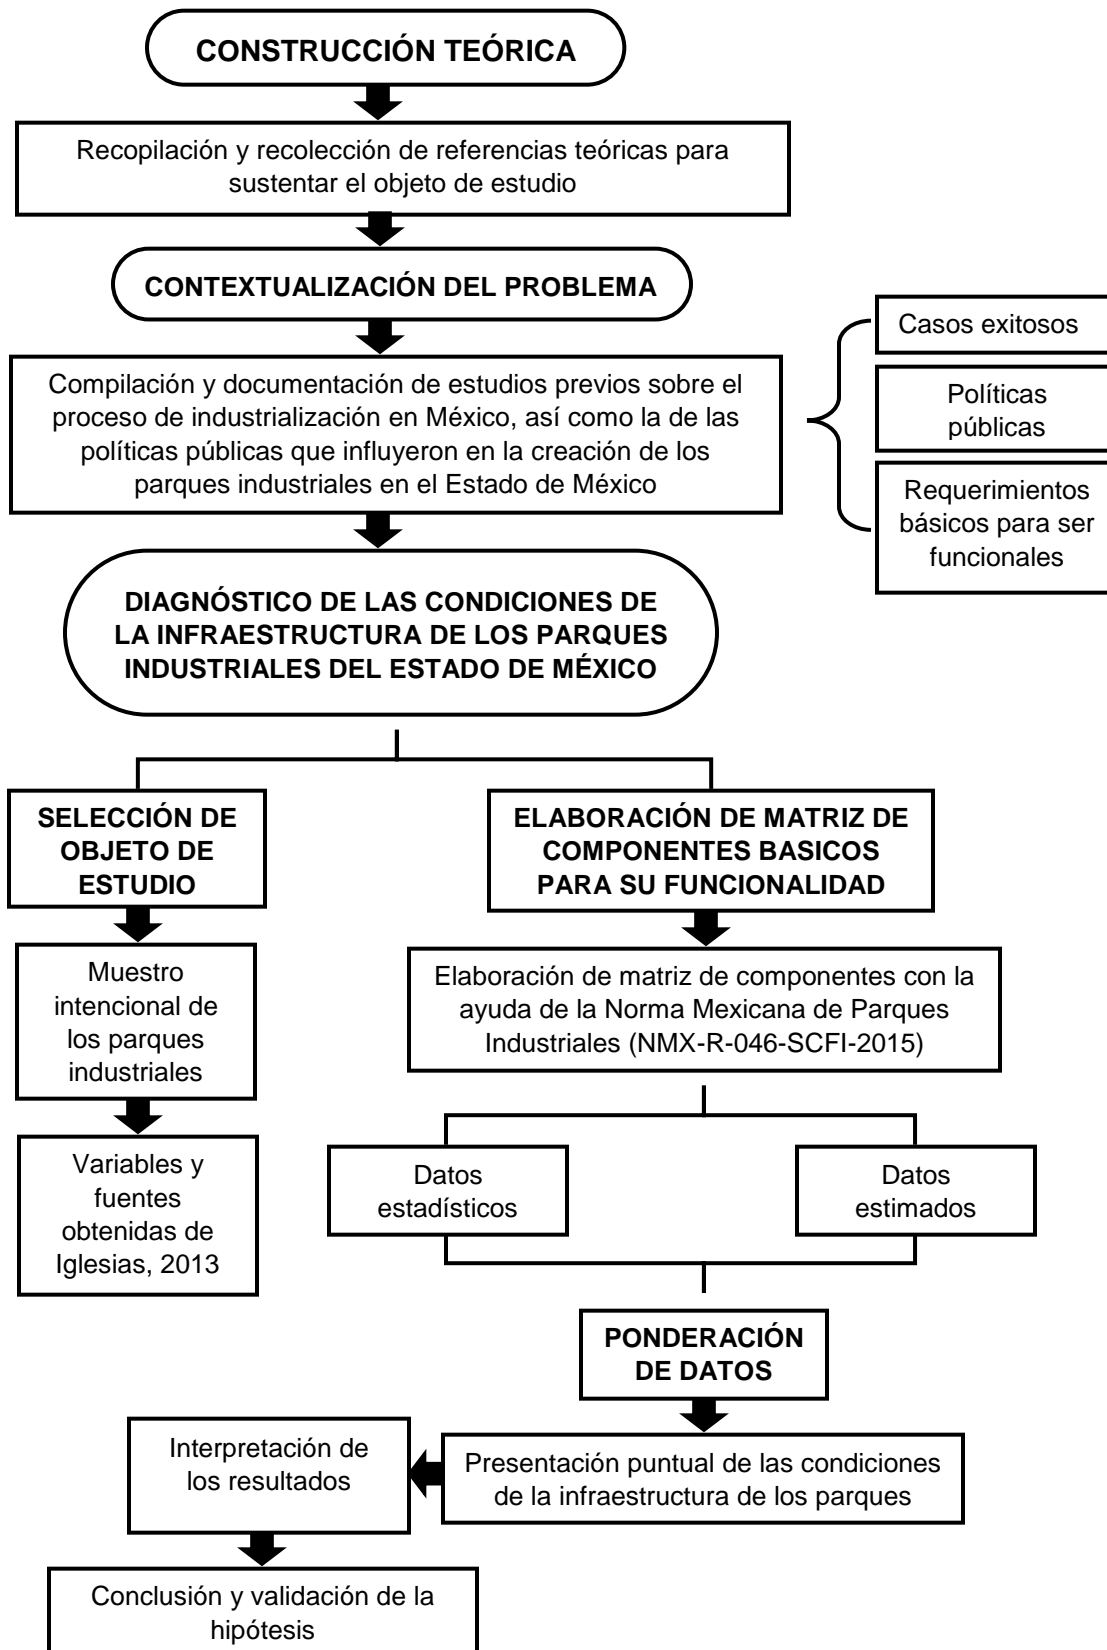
CONSTRUCCIÓN TEÓRICA

Recopilación y recolección de referencias teóricas para sustentar el objeto de estudio

CONTEXTUALIZACIÓN DEL PROBLEMA

Compilación y documentación de estudios previos sobre el proceso de industrialización en México, así como la de las políticas públicas que influyeron en la creación de los parques industriales en el Estado de México

Casos exitosos

Políticas públicas

Requerimientos básicos para ser funcionales

DIAGNÓSTICO DE LAS CONDICIONES DE LA INFRAESTRUCTURA DE LOS PARQUES INDUSTRIALES DEL ESTADO DE MÉXICO

SELECCIÓN DE OBJETO DE ESTUDIO

Muestro intencional de los parques industriales

Variables y fuentes obtenidas de Iglesias, 2013

ELABORACIÓN DE MATRIZ DE COMPONENTES BASICOS PARA SU FUNCIONALIDAD

Elaboración de matriz de componentes con la ayuda de la Norma Mexicana de Parques Industriales (NMX-R-046-SCFI-2015)

Datos estadísticos

Datos estimados

PONDERACIÓN DE DATOS

Presentación puntual de las condiciones de la infraestructura de los parques

Interpretación de los resultados

Conclusión y validación de la hipótesis